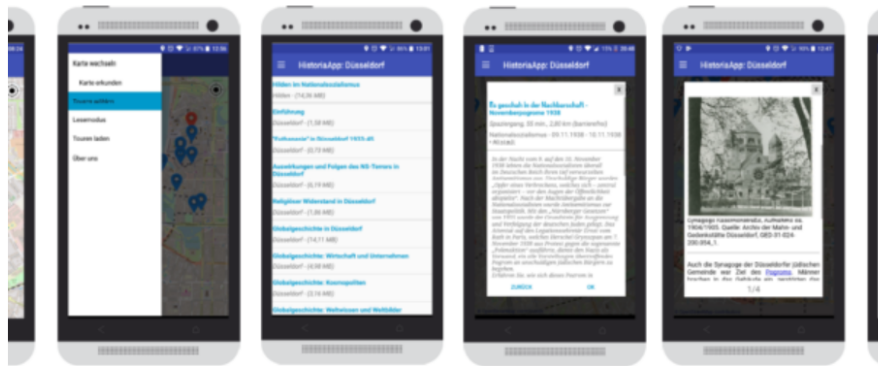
Karte wechseln
Karte erkunden
Touren wählen
Lesemodus
Touren laden
Über uns

HistoriaApp: Düsseldorf
Bilder im Nationalsozialismus
Einführung
"Kulturmeile" in Düsseldorf 1933-45
Auswirkungen und Folgen des NS-Terrors in Düsseldorf
Religiöser Widerstand in Düsseldorf
Globalgeschichte in Düsseldorf
Globalgeschichte: Wirtschaft und Unternehmen
Globalgeschichte: Kosmopoliten
Globalgeschichte: Weltreisen und Weltbilder

HistoriaApp: Düsseldorf
Es geschah in der Nachbarschaft - Novemberpogrome 1938
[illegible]
ZURÜCK
OK

HistoriaApp: Düsseldorf
Synagoge Kasernenstraße, Aufnahme ca. 1904/1905. Quelle: Archiv der Mahn- und Gedenkstätte Düsseldorf, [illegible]
Auch die Synagoge der Düsseldorfer jüdischen Gemeinde war Ziel des Pogroms. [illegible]
1/4